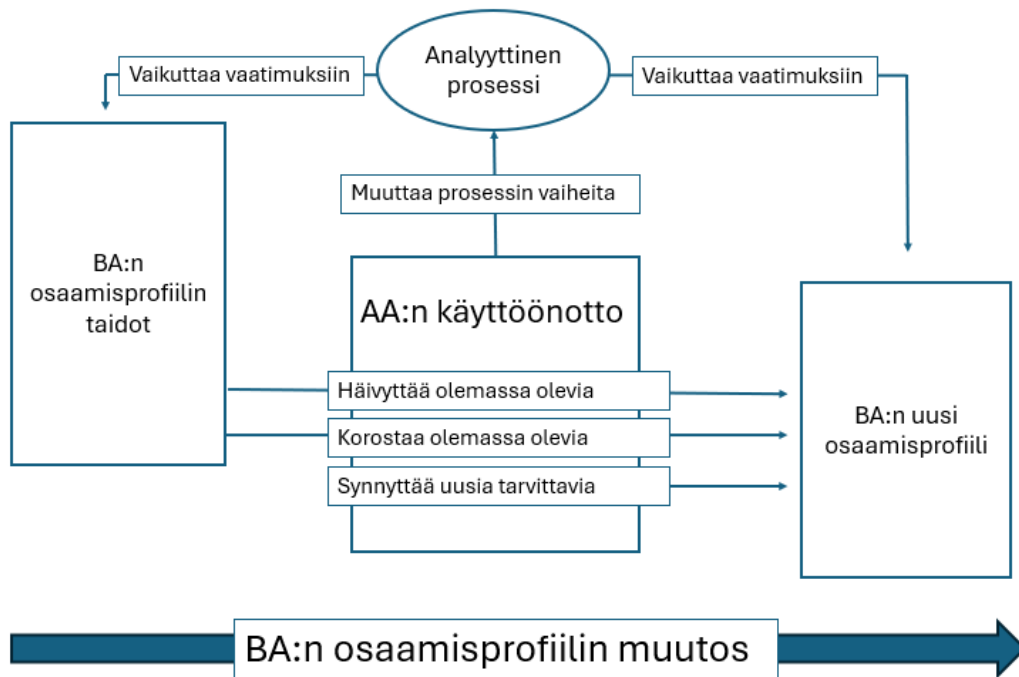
Vaikuttaa vaatimuksiin

Analyyttinen prosessi

Vaikuttaa vaatimuksiin

Muuttaa prosessin vaiheita

BA:n osaamisprofiilin taidot

AA:n käyttöönotto

Häivyttää olemassa olevia

Korostaa olemassa olevia

Synnyttää uusia tarvittavia

BA:n uusi osaamisprofiili

BA:n osaamisprofiilin muutos